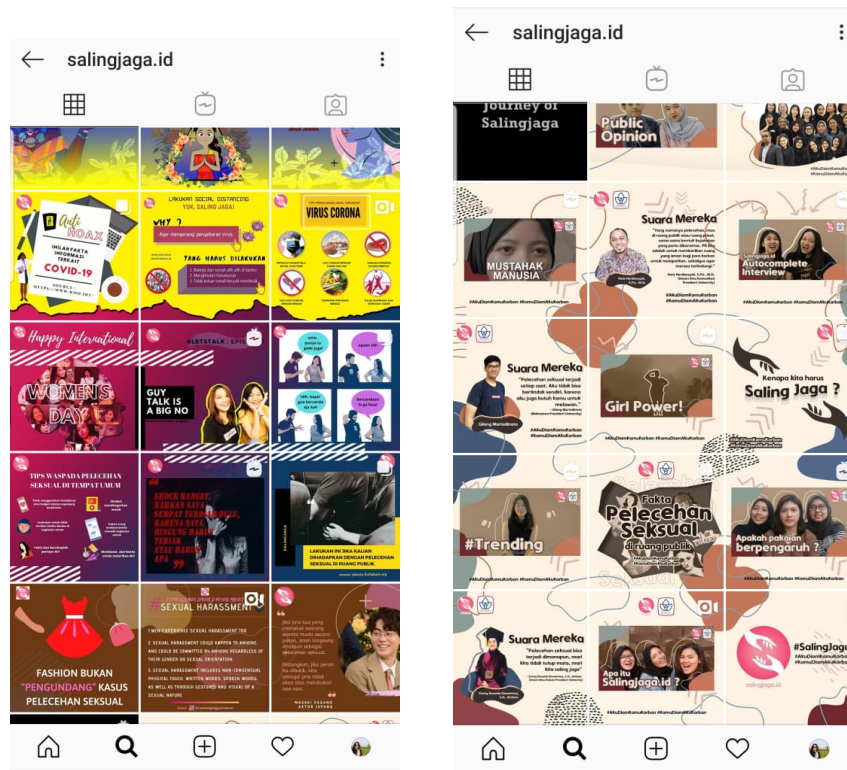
salingjaga.id

Anti HOAX

IKUTI FAKTA INFORMASI TERKAIT COVID-19

LAKUKAN SOCIAL DISTANCING YUK, SALING JAGA!

WHY ?

YANG HARUS DILAKUKAN

VIRUS CORONA

Happy International WOMEN'S DAY

#LETSTALK

GUY TALK IS A BIG NO

TIPS WASPADA PELECEHAN SEKSUAL DI TEMPAT UMUM

SHOCK BANGET, BAHKAN SAYA SEMPAT TERSENTAK DIAM, KARENA SAYA BINGUNG HARUS BERBUAT APA

LAKUKAN INI JIKA KALIAN DIHADAPKAN DENGAN PELECEHAN SEKSUAL DI RUANG PUBLIK.

FASHION BUKAN "PENGUNDANG" KASUS PELECEHAN SEKSUAL

SEXUAL HARASSMENT

salingjaga.id

Journey of Salingjaga

Public Opinion

Suara Mereka

MUSTAHAK MANUSIA

Salingjaga.id Autocomplete Interview

Suara Mereka

Girl Power!

Kenapa kita harus Saling Jaga ?

#Trending

Fakta Pelecehan Seksual di ruang publik

Apakah pakaian berpengaruh ?

Suara Mereka

Apa itu Salingjaga.id ?

#SalingJaga

salingjaga.id